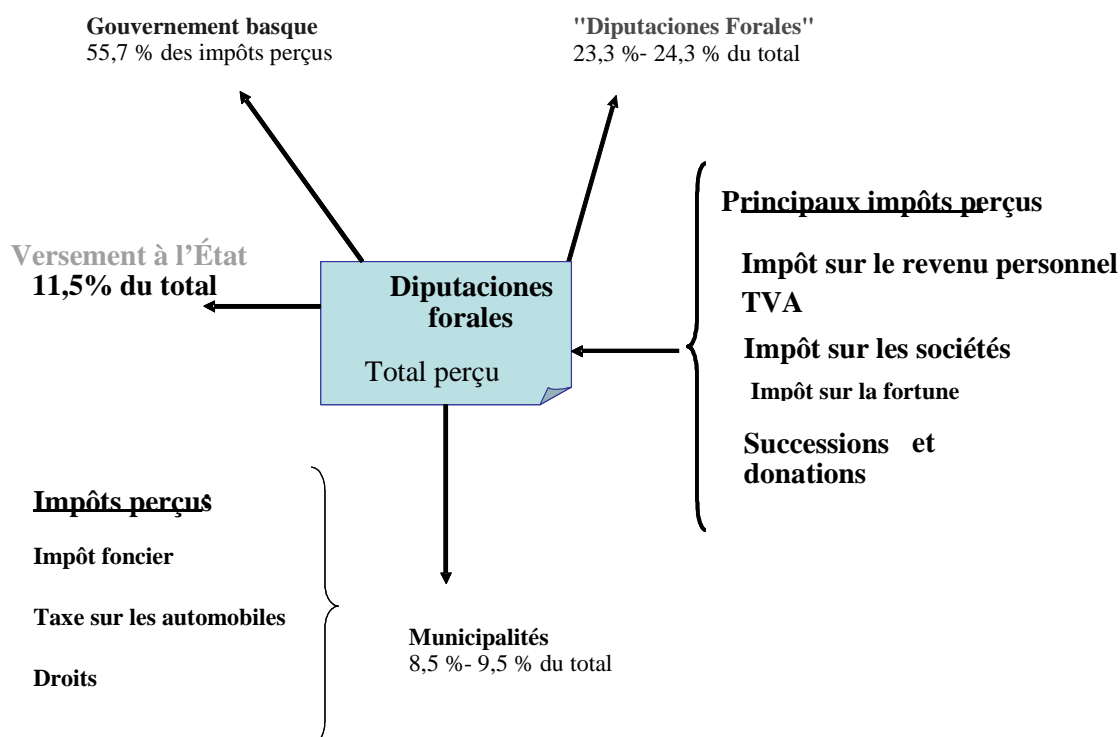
Gouvernement basque
55,7 % des impôts perçus

"Diputaciones Forales"
23,3 %- 24,3 % du total

Versement à l'État
11,5% du total

Diputaciones forales

Total perçu

Principaux impôts perçus

Impôt sur le revenu personnel

TVA

Impôt sur les sociétés

Impôt sur la fortune

Successions et donations

Impôts perçus

Impôt foncier

Taxe sur les automobiles

Droits

Municipalités
8,5 %- 9,5 % du total